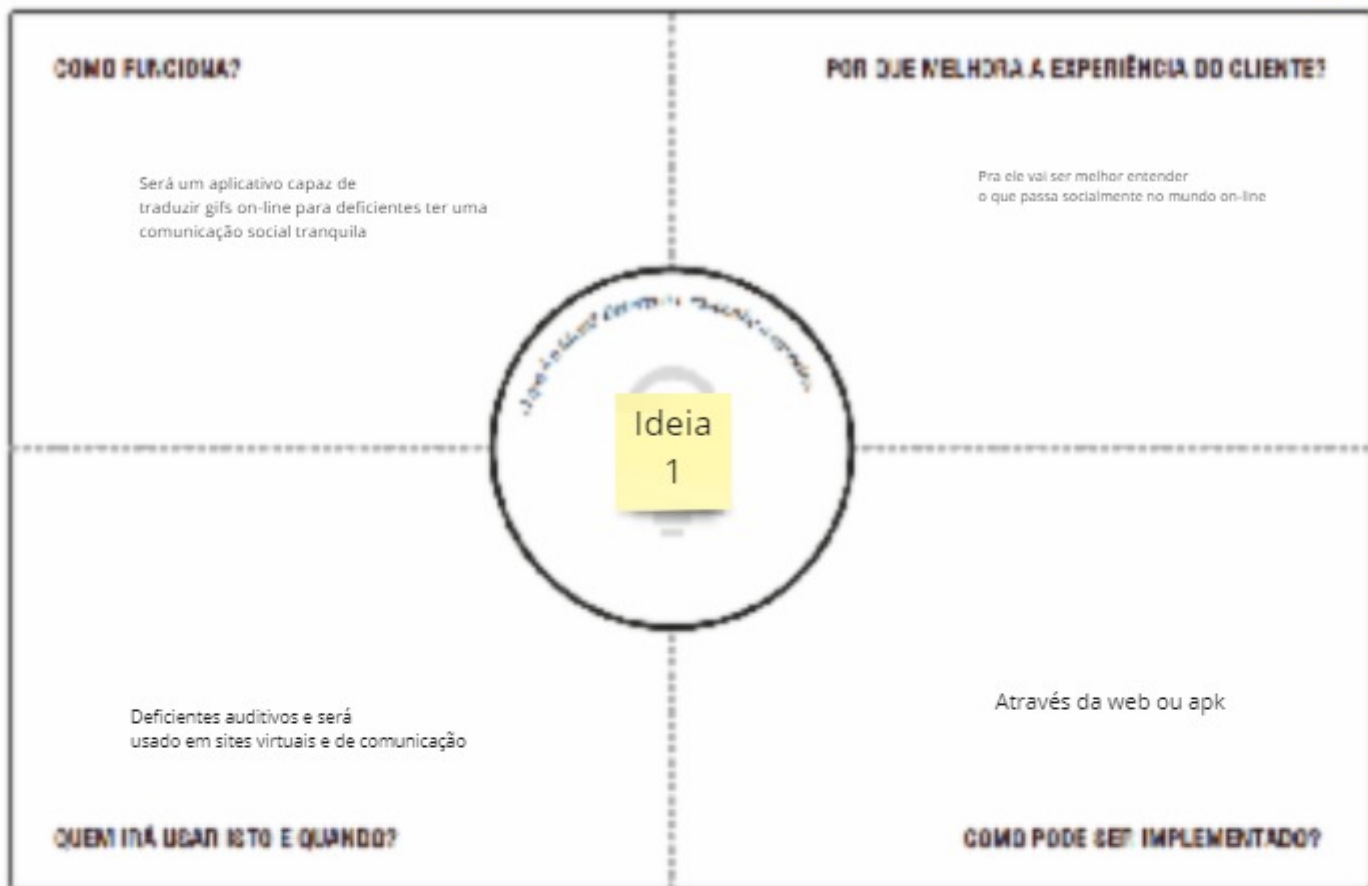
COMO FUNCIONA?

POR QUE MELHORA A EXPERIÊNCIA DO CLIENTE?

Será um aplicativo capaz de traduzir gifs on-line para deficientes ter uma comunicação social tranquila

Pra ele vai ser melhor entender o que passa socialmente no mundo on-line

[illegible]

Ideia 1

Deficientes auditivos e será usado em sites virtuais e de comunicação

Através da web ou apk

QUEM IRÁ USAR ISTO E QUANDO?

COMO PODE SER IMPLEMENTADO?